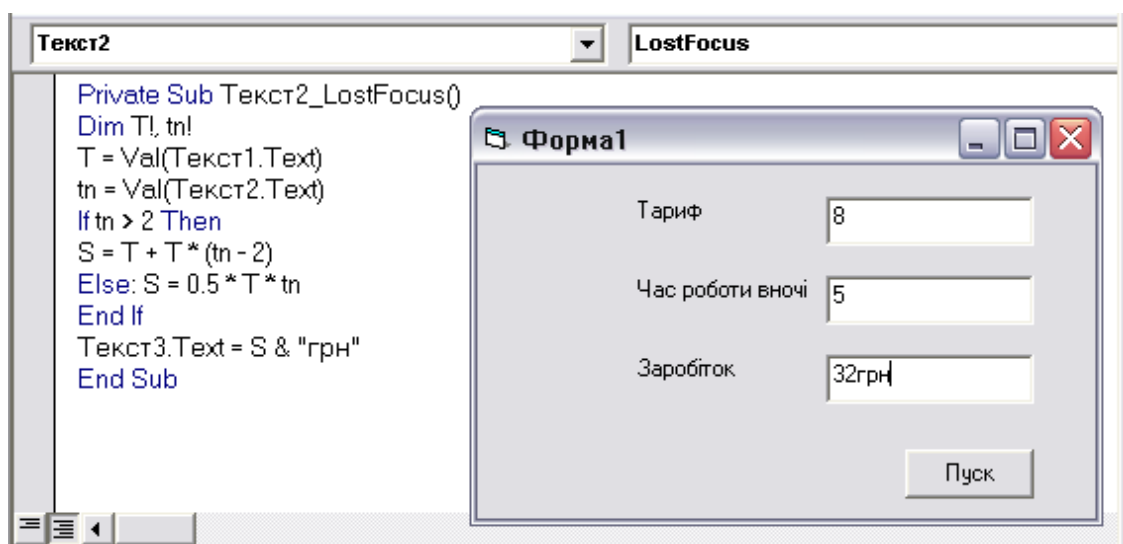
Текст2

LostFocus

Private Sub Текст2_LostFocus()
Dim T!, tn!
T = Val(Текст1.Text)
tn = Val(Текст2.Text)
If tn > 2 Then
S = T + T * (tn - 2)
Else: S = 0.5 * T * tn
End If
Текст3.Text = S & "грн"
End Sub

Форма1

Тариф
8

Час роботи вночі
5

Заробіток
32грн

Пуск